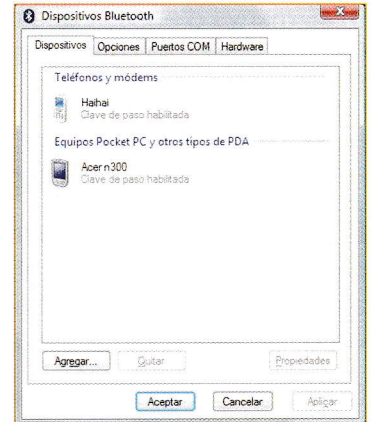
Dispositivos Bluetooth

Dispositivos | Opciones | Puertos COM | Hardware

Teléfonos y módems

Haihai
Clave de paso habilitada

Equipos Pocket PC y otros tipos de PDA

Acer n300
Clave de paso habilitada

Agregar... | Quitar | Propiedades

Aceptar | Cancelar | Aplicar